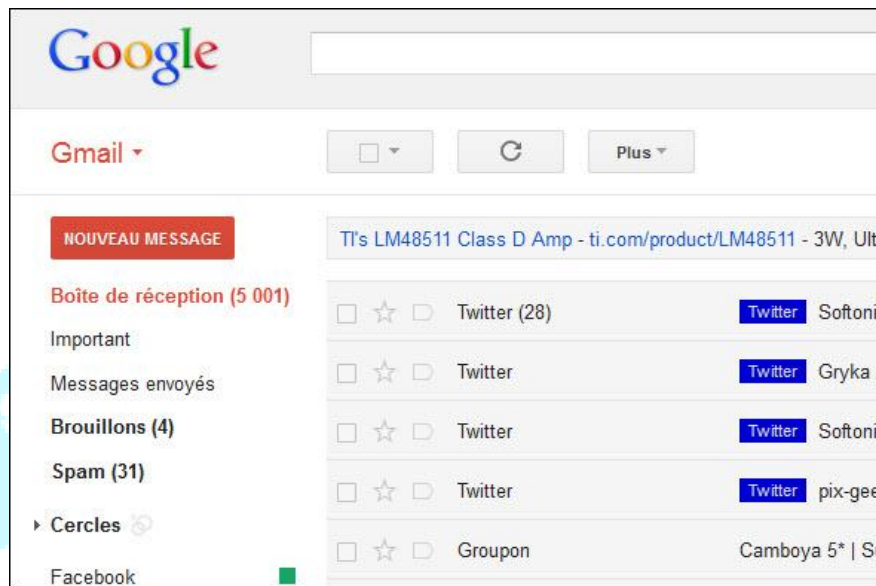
Google

Gmail

Plus

NOUVEAU MESSAGE

TI's LM48511 Class D Amp - ti.com/product/LM48511 - 3W, Ult

Boîte de réception (5 001)

Important

Messages envoyés

Brouillons (4)

Spam (31)

Cercles

Facebook

| Twitter (28) | Twitter Softoni |
|---|---|
| Twitter | Twitter Gryka |
| Twitter | Twitter Softoni |
| Twitter | Twitter pix-gee |
| Groupon | Camboya 5* \| S |